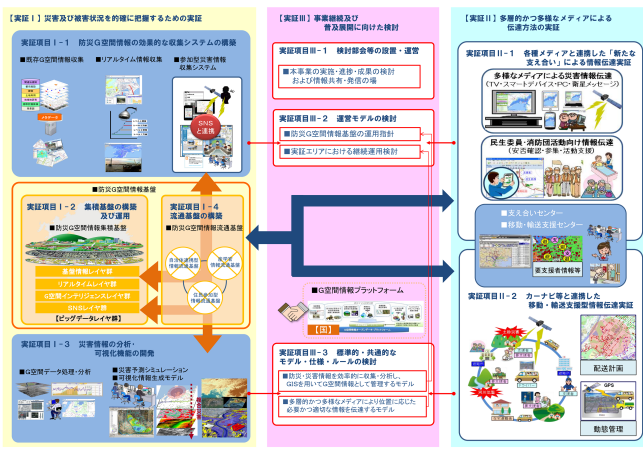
【実証Ⅰ】災害及び被害状況を的確に把握するための実証

実証項目Ⅰ－１　防災G空間情報の効果的な収集システムの構築

■既存G空間情報収集
■リアルタイム情報収集
■新型災害情報収集システム

SNS上の災害情報

■防災G空間情報基盤

実証項目Ⅰ－２　集積基盤の構築及び運用

■防災G空間情報集積基盤

基盤情報レイヤ群
リアルタイムレイヤ群
G空間インテリジェンスレイヤ群
SNSレイヤ群
【ビッグデータレイヤ群】

実証項目Ⅰ－４　流通基盤の構築

■防災G空間情報流通基盤

実証項目Ⅰ－３　災害情報の分析・可視化機能の開発

■G空間データ処理・分析
■災害予測シミュレーション
■可視化情報生成モデル

【実証Ⅲ】事業継続及び普及展開に向けた検討

実証項目Ⅲ－１　検討部会等の設置・運営

■本事業の実施・進捗・成果の検討および情報共有・発信の場

実証項目Ⅲ－２　運営モデルの検討

■防災G空間情報基盤の運用指針
■実証エリアにおける継続運用検討

G空間情報プラットフォーム

【国】

実証項目Ⅲ－３　標準的・共通的なモデル・仕様・ルールの検討

■防災・災害情報を効率的に収集・分析し、GISを用いてG空間情報として管理するモデル
■多種的かつ多様なメディアにより位置に応じた必要かつ適切な情報を伝達するモデル

【実証Ⅱ】多種的かつ多様なメディアによる伝達方法の実証

実証項目Ⅱ－１　各種メディアと連携した「新たな支え合い」による情報伝達実証

多様なメディアによる災害情報伝達
（TV・スマートデバイス・PC・衛星メッセージ）

民生委員・消防団活動向け情報伝達
（安否確認・要援護者・活動支援）

■支え合いセンター
■移動・輸送支援センター

要支援者情報等

実証項目Ⅱ－２　カーナビ等と連携した移動・輸送支援型情報伝達実証

配送計画

GPS

動態管理